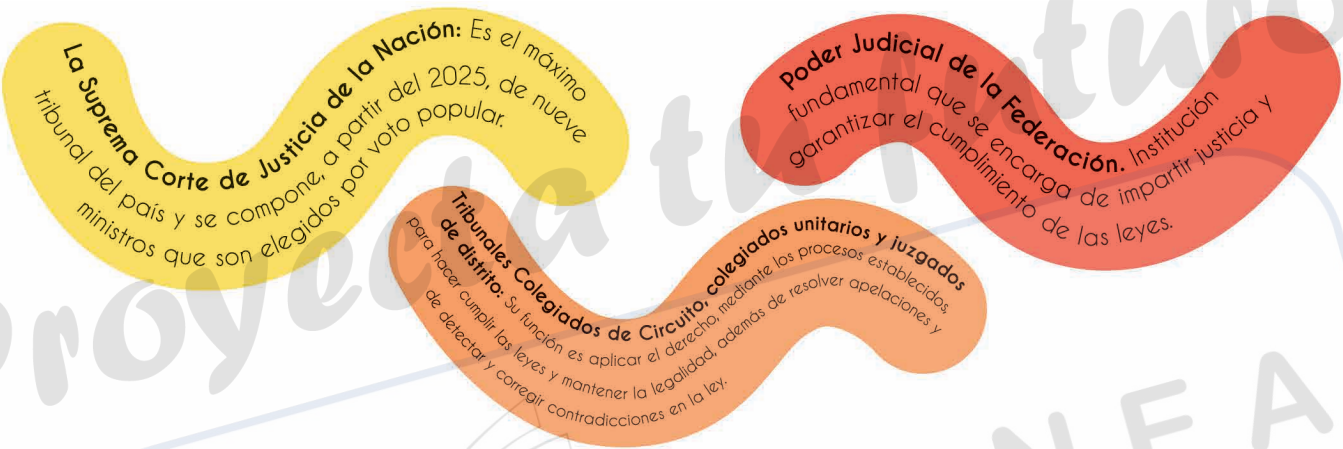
La Suprema Corte de Justicia de la Nación: Es el máximo tribunal del país y se compone, a partir del 2025, de nueve ministros que son elegidos por voto popular.

Tribunales Colegiados de Circuito, colegiados unitarios y juzgados de distrito: Su función es aplicar el derecho, mediante los procesos establecidos, para hacer cumplir las leyes y mantener la legalidad, además de resolver apelaciones y de detectar y corregir contradicciones en la ley.

Poder Judicial de la Federación. Institución fundamental que se encarga de impartir justicia y garantizar el cumplimiento de las leyes.

Proyecta tu futuro

INEA